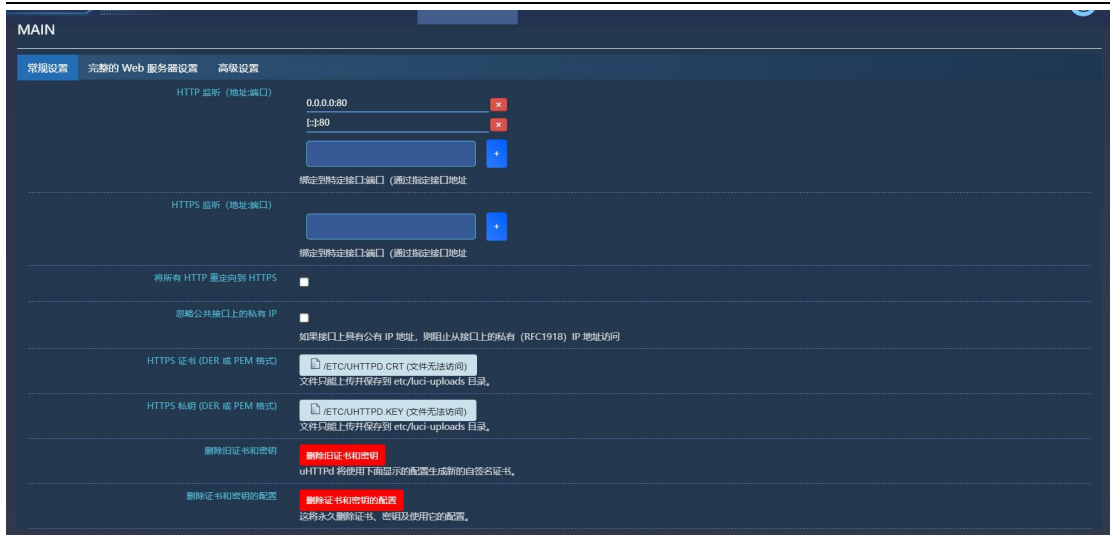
MAIN

常规设置　完整的 Web 服务器设置　高级设置

HTTP 监听（地址:端口）
0.0.0.0:80 ×
[::]:80 ×
+
绑定到特定接口:端口（通过指定接口地址

HTTPS 监听（地址:端口）
+
绑定到特定接口:端口（通过指定接口地址

将所有 HTTP 重定向到 HTTPS

忽略公共接口上的私有 IP
如果接口上具有公有 IP 地址，则阻止从接口上的私有（RFC1918）IP 地址访问

HTTPS 证书 (DER 或 PEM 格式)
/ETC/UHTTPD.CRT (文件无法访问)
文件只能上传并保存到 etc/luci-uploads 目录。

HTTPS 私钥 (DER 或 PEM 格式)
/ETC/UHTTPD.KEY (文件无法访问)
文件只能上传并保存到 etc/luci-uploads 目录。

删除旧证书和密钥
删除旧证书和密钥
uHTTPd 将使用下面显示的配置生成新的自签名证书。

删除证书和密钥的配置
删除证书和密钥的配置
这将永久删除证书、密钥及使用它的配置。